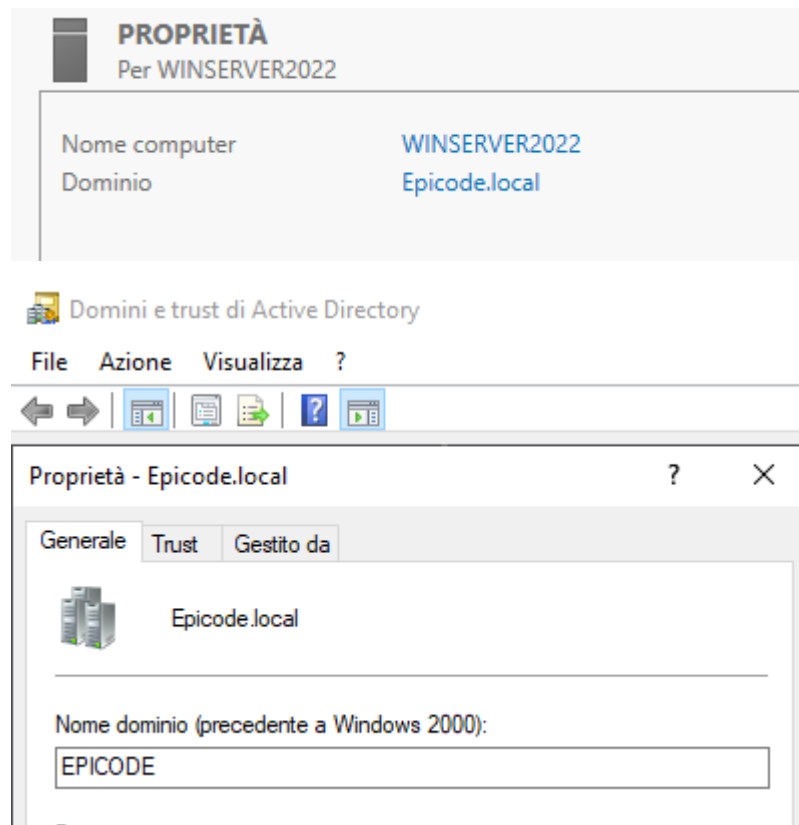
PROPRIETÀ
Per WINSERVER2022

Nome computer WINSERVER2022
Dominio Epicode.local

Domini e trust di Active Directory

File Azione Visualizza ?

Proprietà - Epicode.local ? X

Generale Trust Gestito da

Epicode.local

Nome dominio (precedente a Windows 2000):
EPICODE